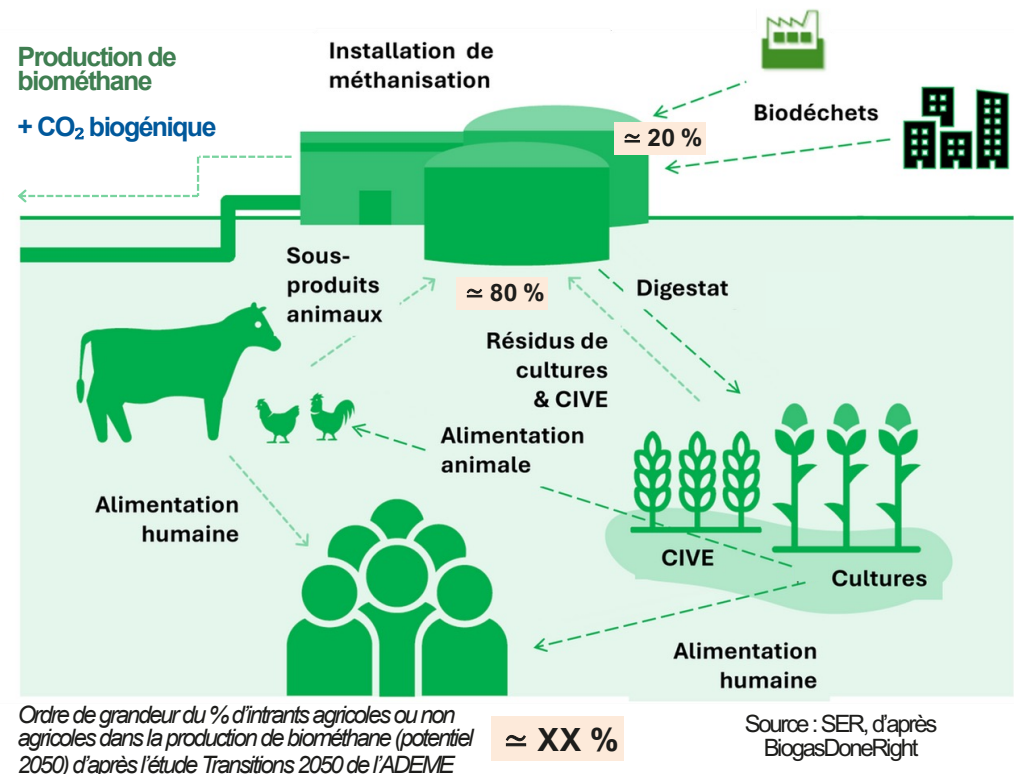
Production de biométhane

+ $CO_2$ biogénique

Installation de méthanisation

Biodéchets

$\simeq$ 20 %

Sous-produits animaux

$\simeq$ 80 %

Digestat

Résidus de cultures & CIVE

Alimentation animale

Alimentation humaine

CIVE

Cultures

Alimentation humaine

Ordre de grandeur du % d'intrants agricoles ou non agricoles dans la production de biométhane (potentiel 2050) d'après l'étude Transitions 2050 de l'ADEME

$\simeq$ XX %

Source : SER, d'après BiogasDoneRight